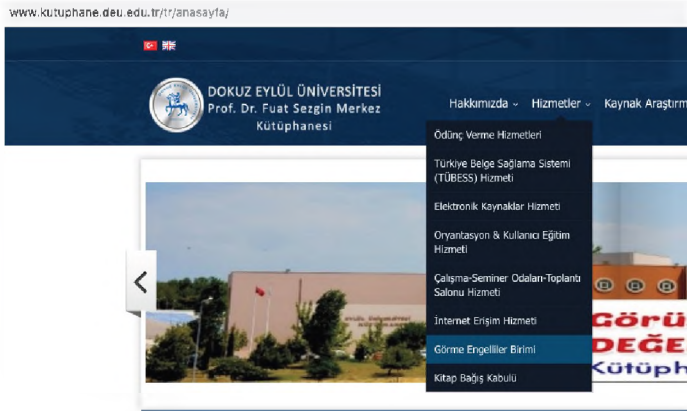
www.kutuphane.deu.edu.tr/tr/anasayfa/

DOKUZ EYLÜL ÜNİVERSİTESİ
Prof. Dr. Fuat Sezgin Merkez Kütüphanesi

Hakkımızda
Hizmetler
Kaynak Araştırm

Ödünç Verme Hizmetleri
Türkiye Belge Sağlama Sistemi (TÜBESS) Hizmeti
Elektronik Kaynaklar Hizmeti
Oryantasyon & Kullanıcı Eğitim Hizmeti
Çalışma-Seminer Odaları-Toplantı Salonu Hizmeti
İnternet Erişim Hizmeti
Görme Engelliler Birimi
Kitap Bağış Kabulü

Görü
DEĞE
Kütüph